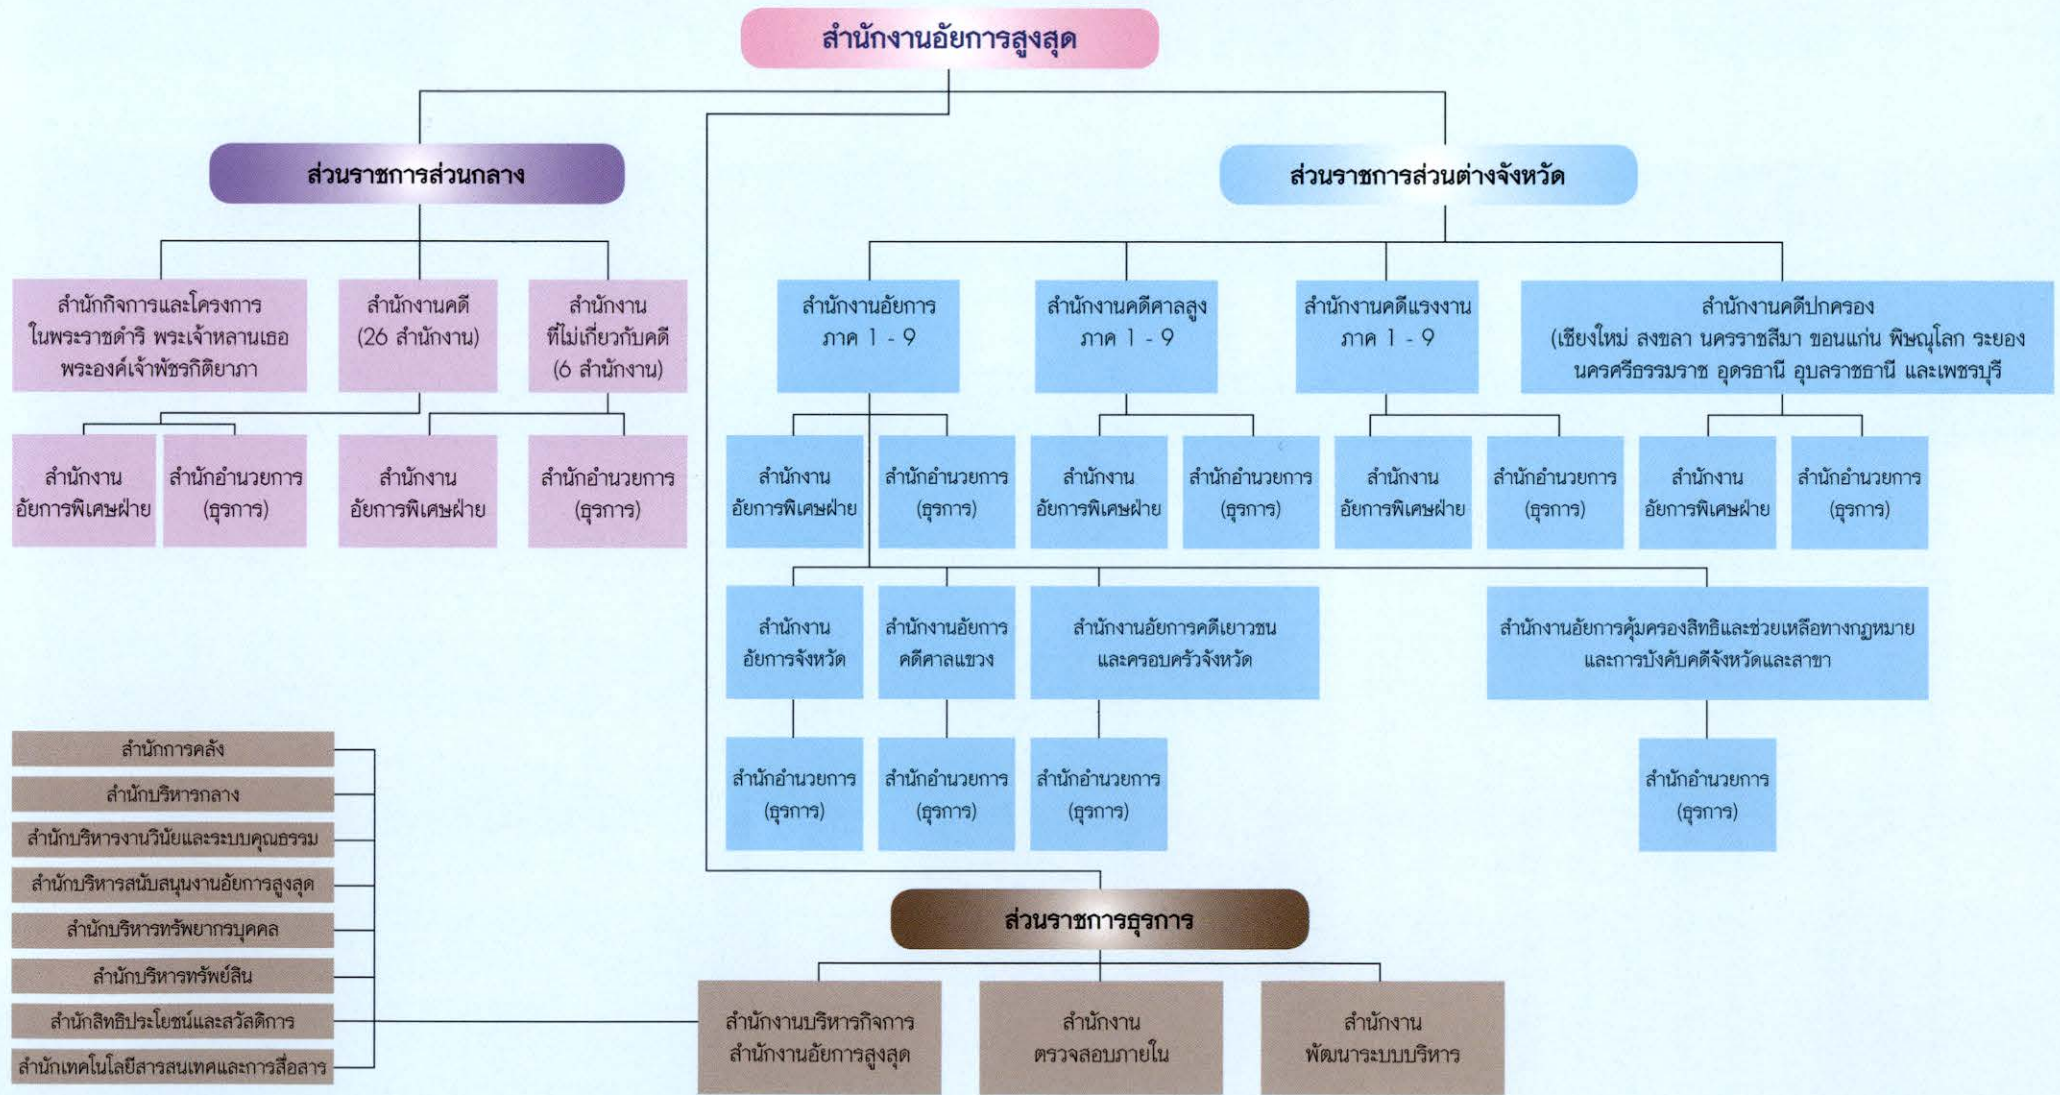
สำนักงานอัยการสูงสุด

ส่วนราชการส่วนกลาง

สำนักกิจการและโครงการในพระราชดำริ พระเจ้าหลานเธอ พระองค์เจ้าพัชรกิติยาภา

สำนักงานคดี (26 สำนักงาน)

สำนักงานที่ไม่เกี่ยวกับคดี (6 สำนักงาน)

สำนักงานอัยการพิเศษฝ่าย

สำนักอำนวยการ (ธุรการ)

สำนักงานอัยการพิเศษฝ่าย

สำนักอำนวยการ (ธุรการ)

ส่วนราชการส่วนต่างจังหวัด

สำนักงานอัยการภาค 1 - 9

สำนักงานคดีศาลสูงภาค 1 - 9

สำนักงานคดีแรงงานภาค 1 - 9

สำนักงานคดีปกครอง (เชียงใหม่ สงขลา นครราชสีมา ขอนแก่น พิษณุโลก ระยอง นครศรีธรรมราช อุดรธานี อุบลราชธานี และเพชรบุรี

สำนักงานอัยการพิเศษฝ่าย

สำนักอำนวยการ (ธุรการ)

สำนักงานอัยการพิเศษฝ่าย

สำนักอำนวยการ (ธุรการ)

สำนักงานอัยการพิเศษฝ่าย

สำนักอำนวยการ (ธุรการ)

สำนักงานอัยการพิเศษฝ่าย

สำนักอำนวยการ (ธุรการ)

สำนักงานอัยการจังหวัด

สำนักงานอัยการคดีศาลแขวง

สำนักงานอัยการคดีเยาวชนและครอบครัวจังหวัด

สำนักงานอัยการคุ้มครองสิทธิและช่วยเหลือทางกฎหมายและการบังคับคดีจังหวัดและสาขา

สำนักอำนวยการ (ธุรการ)

สำนักอำนวยการ (ธุรการ)

สำนักอำนวยการ (ธุรการ)

สำนักอำนวยการ (ธุรการ)

สำนักการคลัง

สำนักบริหารกลาง

สำนักบริหารงานวินัยและระบบคุณธรรม

สำนักบริหารสนับสนุนงานอัยการสูงสุด

สำนักบริหารทรัพยากรบุคคล

สำนักบริหารทรัพย์สิน

สำนักสิทธิประโยชน์และสวัสดิการ

สำนักเทคโนโลยีสารสนเทศและการสื่อสาร

ส่วนราชการธุรการ

สำนักงานบริหารกิจการสำนักงานอัยการสูงสุด

สำนักงานตรวจสอบภายใน

สำนักงานพัฒนาระบบบริหาร